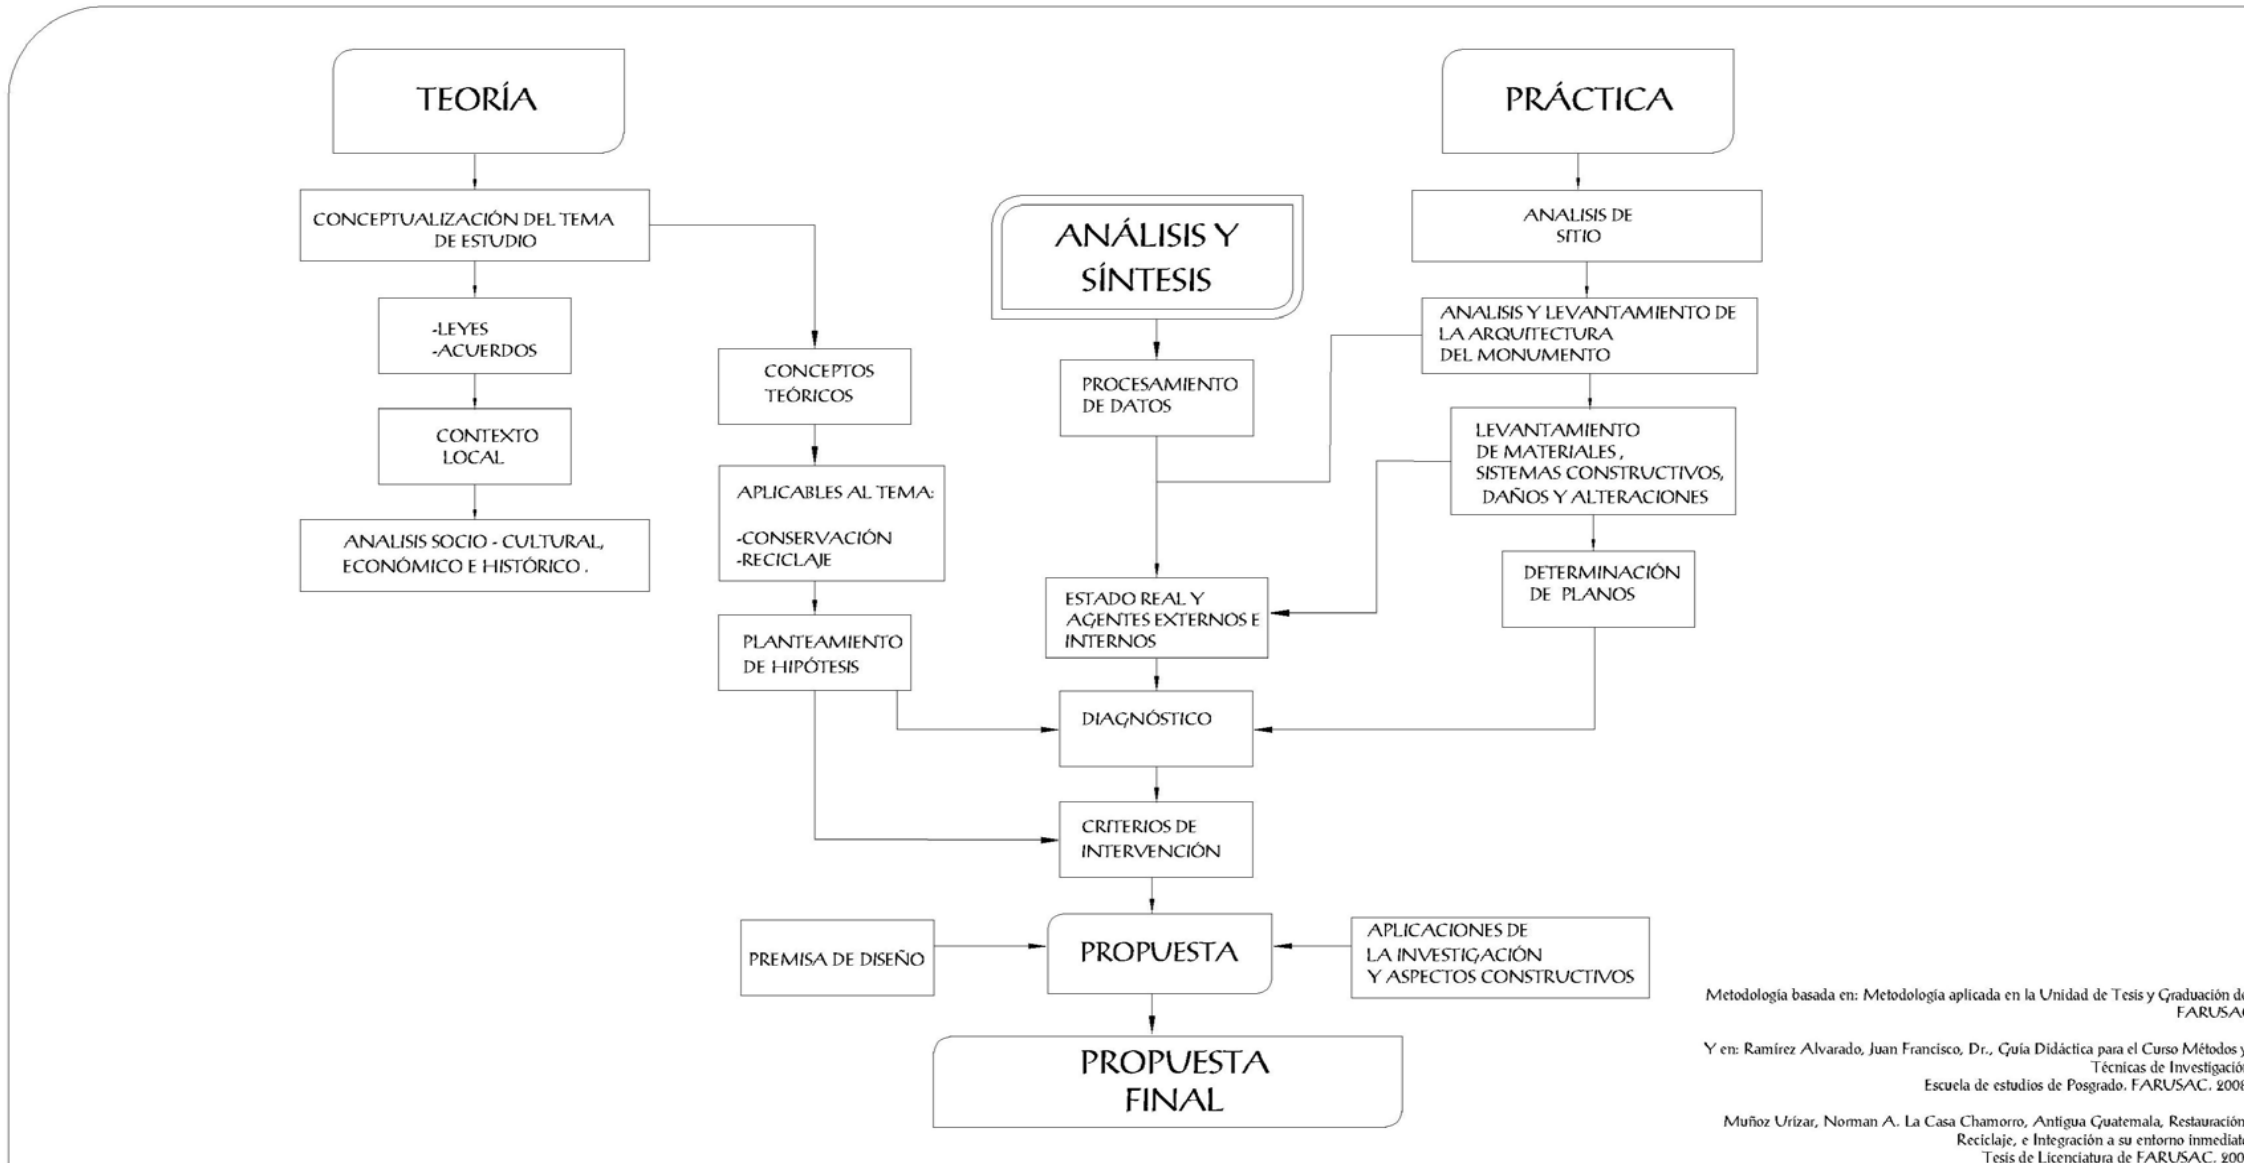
TEORÍA

CONCEPTUALIZACIÓN DEL TEMA DE ESTUDIO

-LEYES
-ACUERDOS

CONTEXTO LOCAL

ANALISIS SOCIO - CULTURAL, ECONÓMICO E HISTÓRICO .

CONCEPTOS TEÓRICOS

APLICABLES AL TEMA:

-CONSERVACIÓN
-RECICLAJE

PLANTEAMIENTO DE HIPÓTESIS

ANÁLISIS Y SÍNTESIS

PROCESAMIENTO DE DATOS

ESTADO REAL Y AGENTES EXTERNOS E INTERNOS

DIAGNÓSTICO

CRITERIOS DE INTERVENCIÓN

PRÁCTICA

ANALISIS DE SITIO

ANALISIS Y LEVANTAMIENTO DE LA ARQUITECTURA DEL MONUMENTO

LEVANTAMIENTO DE MATERIALES , SISTEMAS CONSTRUCTIVOS, DAÑOS Y ALTERACIONES

DETERMINACIÓN DE PLANOS

PREMISA DE DISEÑO

PROPUESTA

APLICACIONES DE LA INVESTIGACIÓN Y ASPECTOS CONSTRUCTIVOS

PROPUESTA FINAL

Metodología basada en: Metodología aplicada en la Unidad de Tesis y Graduación de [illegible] FARUSA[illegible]

Y en: Ramírez Alvarado, Juan Francisco, Dr., Guía Didáctica para el Curso Métodos y Técnicas de Investigació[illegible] Escuela de estudios de Posgrado. FARUSAC. 200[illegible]

Muñoz Urízar, Norman A. La Casa Chamorro, Antigua Guatemala, Restauración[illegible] Reciclaje, e Integración a su entorno inmediat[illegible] Tesis de Licenciatura de FARUSAC. 200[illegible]